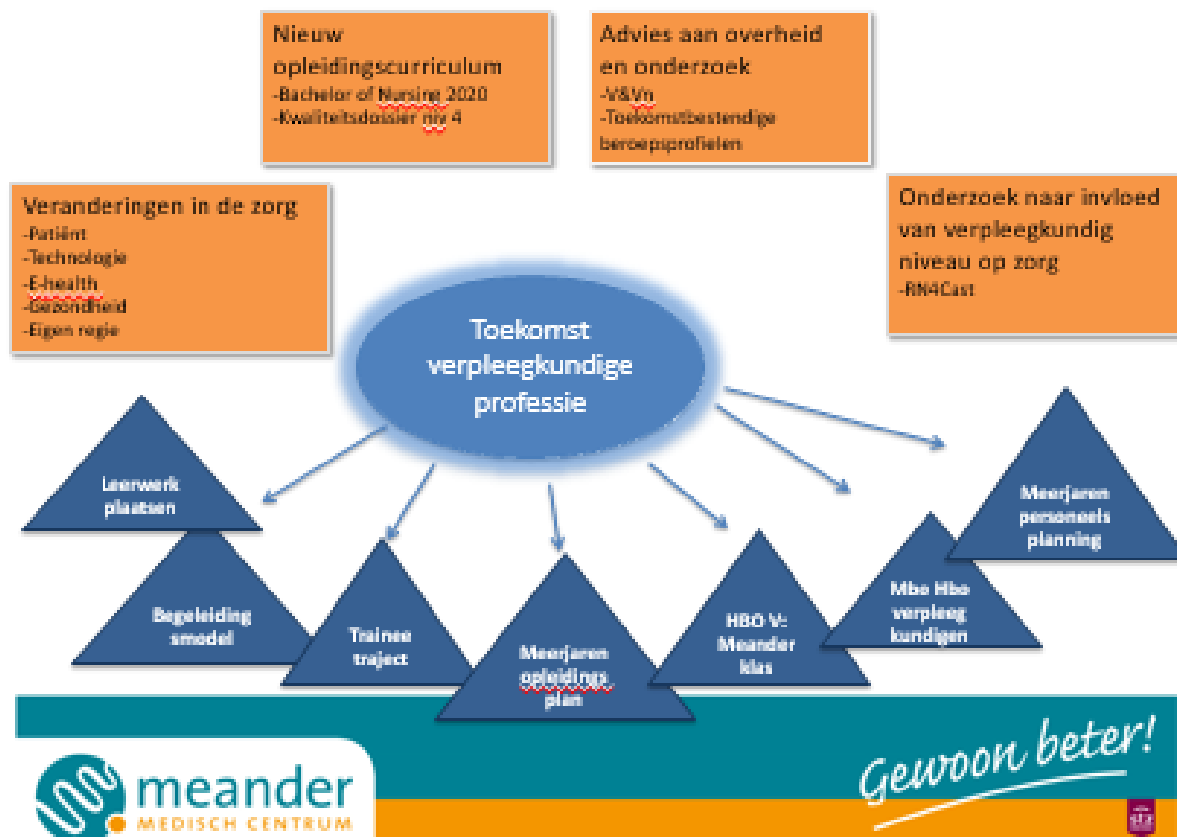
Nieuw opleidingscurriculum
-Bachelor of Nursing 2020
-Kwaliteitsdossier niv 4

Advies aan overheid en onderzoek
-V&Vn
-Toekomstbestendige beroepsprofielen

Veranderingen in de zorg
-Patiënt
-Technologie
-E-health
-Gezondheid
-Eigen regie

Onderzoek naar invloed van verpleegkundig niveau op zorg
-RN4Cast

Toekomst verpleegkundige professie

Leerwerk plaatsen

Begeleiding smodel

Trainee traject

Meerjaren opleidings plan

HBO V: Meander klas

Mbo Hbo verpleeg kundigen

Meerjaren personeels planning

meander
MEDISCH CENTRUM

Gewoon beter!